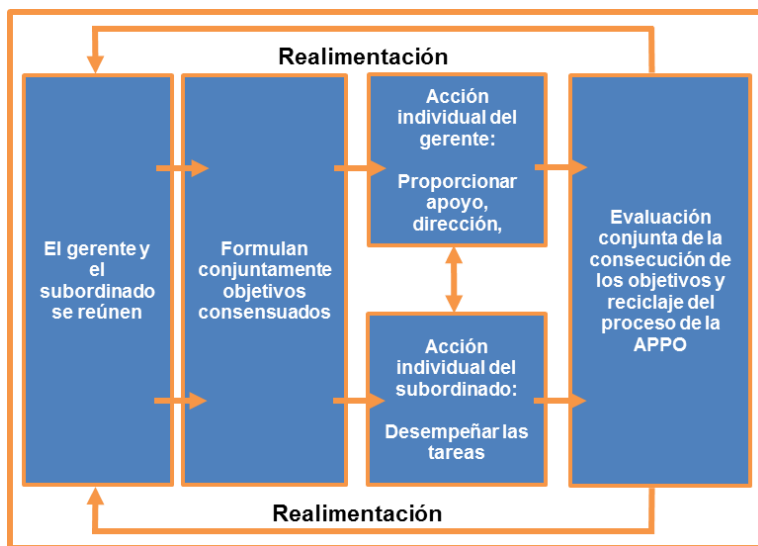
Realimentación

El gerente y el subordinado se reúnen

Formulan conjuntamente objetivos consensuados

Acción individual del gerente:

Proporcionar apoyo, dirección,

Acción individual del subordinado:

Desempeñar las tareas

Evaluación conjunta de la consecución de los objetivos y reciclaje del proceso de la APPO

Realimentación